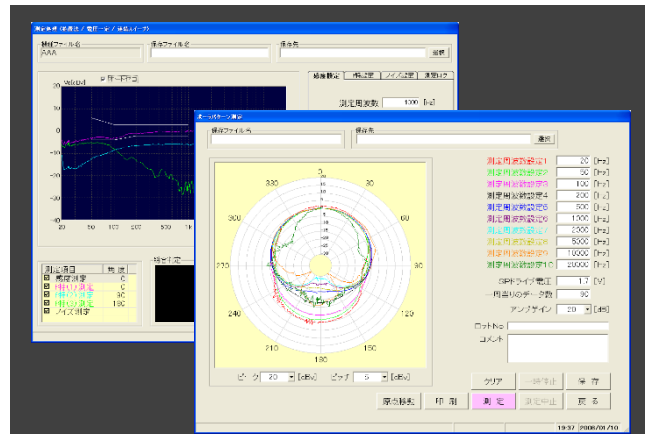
測定ファイル名
AAA
保存ファイル名
保存先
参照
Vel[dB]
20
10
0
-10
-20
-30
-40
-50
-60
-70
-80
20 50 100 200
測定周波数 1000 [Hz]
測定項目 角度
周波数特性 0
特性1 測定 0
特性2 測定 90
特性3 測定 180
ノイズ測定

保存ファイル名
保存先
参照
測定周波数設定1 20 [Hz]
測定周波数設定2 50 [Hz]
測定周波数設定3 100 [Hz]
測定周波数設定4 200 [Hz]
測定周波数設定5 500 [Hz]
測定周波数設定6 1000 [Hz]
測定周波数設定7 2000 [Hz]
測定周波数設定8 5000 [Hz]
測定周波数設定9 10000 [Hz]
測定周波数設定10 20000 [Hz]
SPドライブ電圧 1.7 [V]
一周当りのデータ数 90
アンプゲイン 20 [dB]
ロットNo
コメント
0
30
60
90
120
150
180
210
240
270
300
330
ピーク 20 [dBV]
ピッチ 5 [dBV]
クリア
一時停止
保存
原点設定
印刷
測定
測定中止
戻る
19:37 2006/01/10